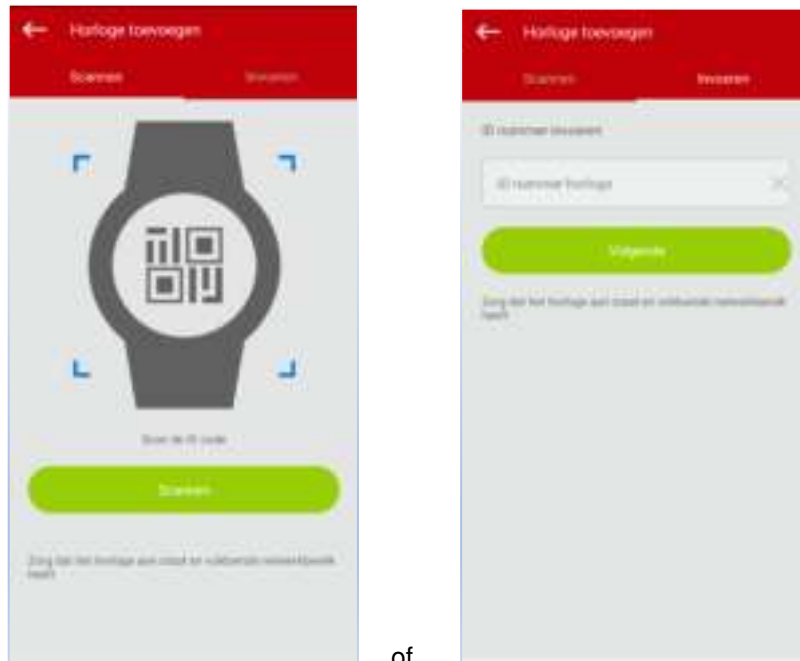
Horloge toevoegen

Scannen

Invoeren

Scan de ID code

Scannen

Zorg dat het horloge aan staat en voldoende netwerkbereik heeft

of

Horloge toevoegen

Scannen

Invoeren

ID nummer invoeren

ID nummer horloge

Volgende

Zorg dat het horloge aan staat en voldoende netwerkbereik heeft